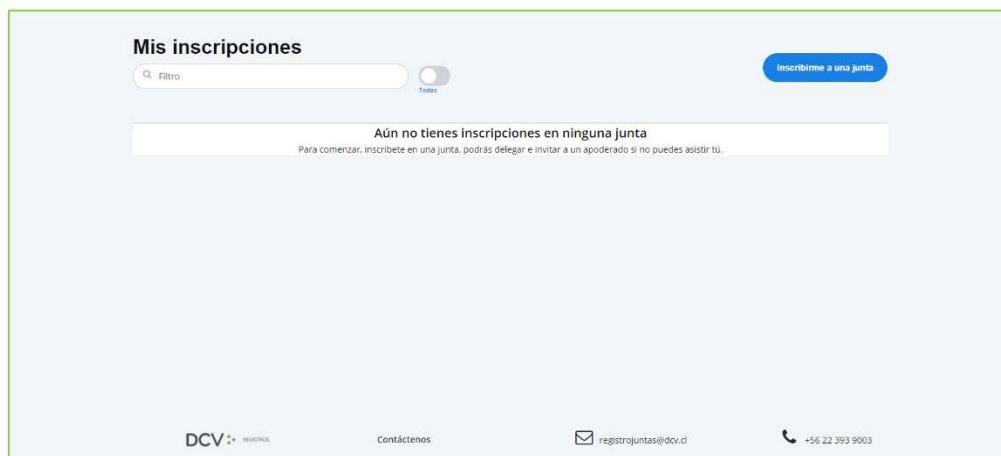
Mis inscripciones

Filtro

Todas

Inscribirme a una junta

Aún no tienes inscripciones en ninguna junta

Para comenzar, inscribete en una junta, podrás delegar e invitar a un apoderado si no puedes asistir tú.

DCV REGISTROS

Contáctenos

registrojuntas@dcv.cl

+56 22 393 9003